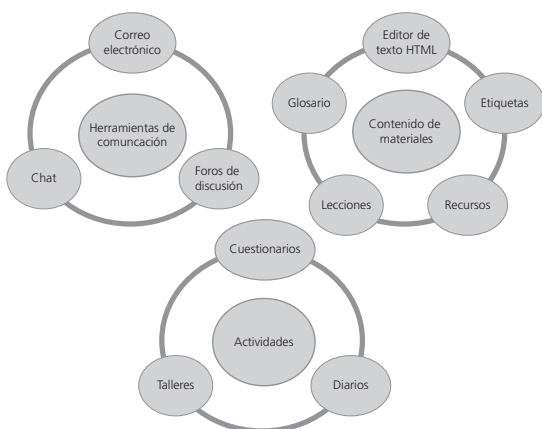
Correo electrónico

Herramientas de comuncación

Chat

Foros de discusión

Editor de texto HTML

Glosario

Contenido de materiales

Etiquetas

Lecciones

Recursos

Cuestionarios

Actividades

Talleres

Diarios